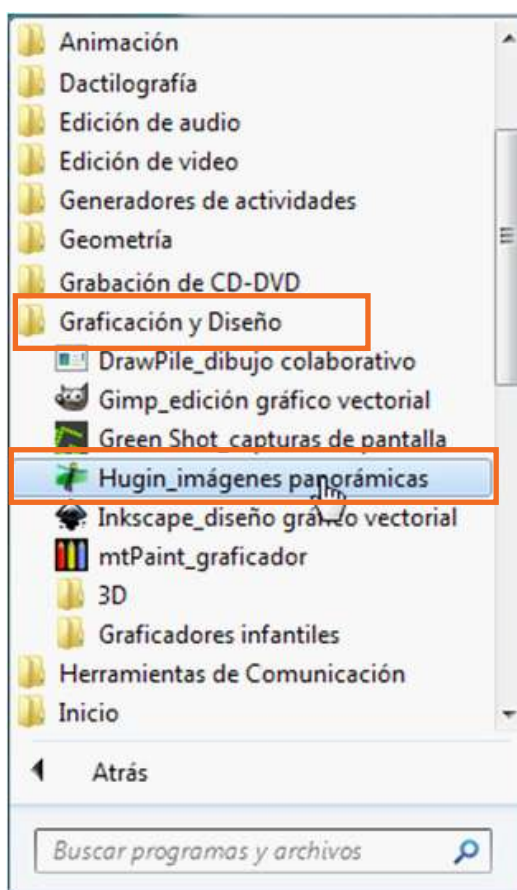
Animación
Dactilografía
Edición de audio
Edición de video
Generadores de actividades
Geometría
Grabación de CD-DVD
Graficación y Diseño
DrawPile_dibujo colaborativo
Gimp_edición gráfico vectorial
Green Shot_capturas de pantalla
Hugin_imágenes panorámicas
Inkscape_diseño gráfico vectorial
mtPaint_graficador
3D
Graficadores infantiles
Herramientas de Comunicación
Inicio
Atrás
Buscar programas y archivos